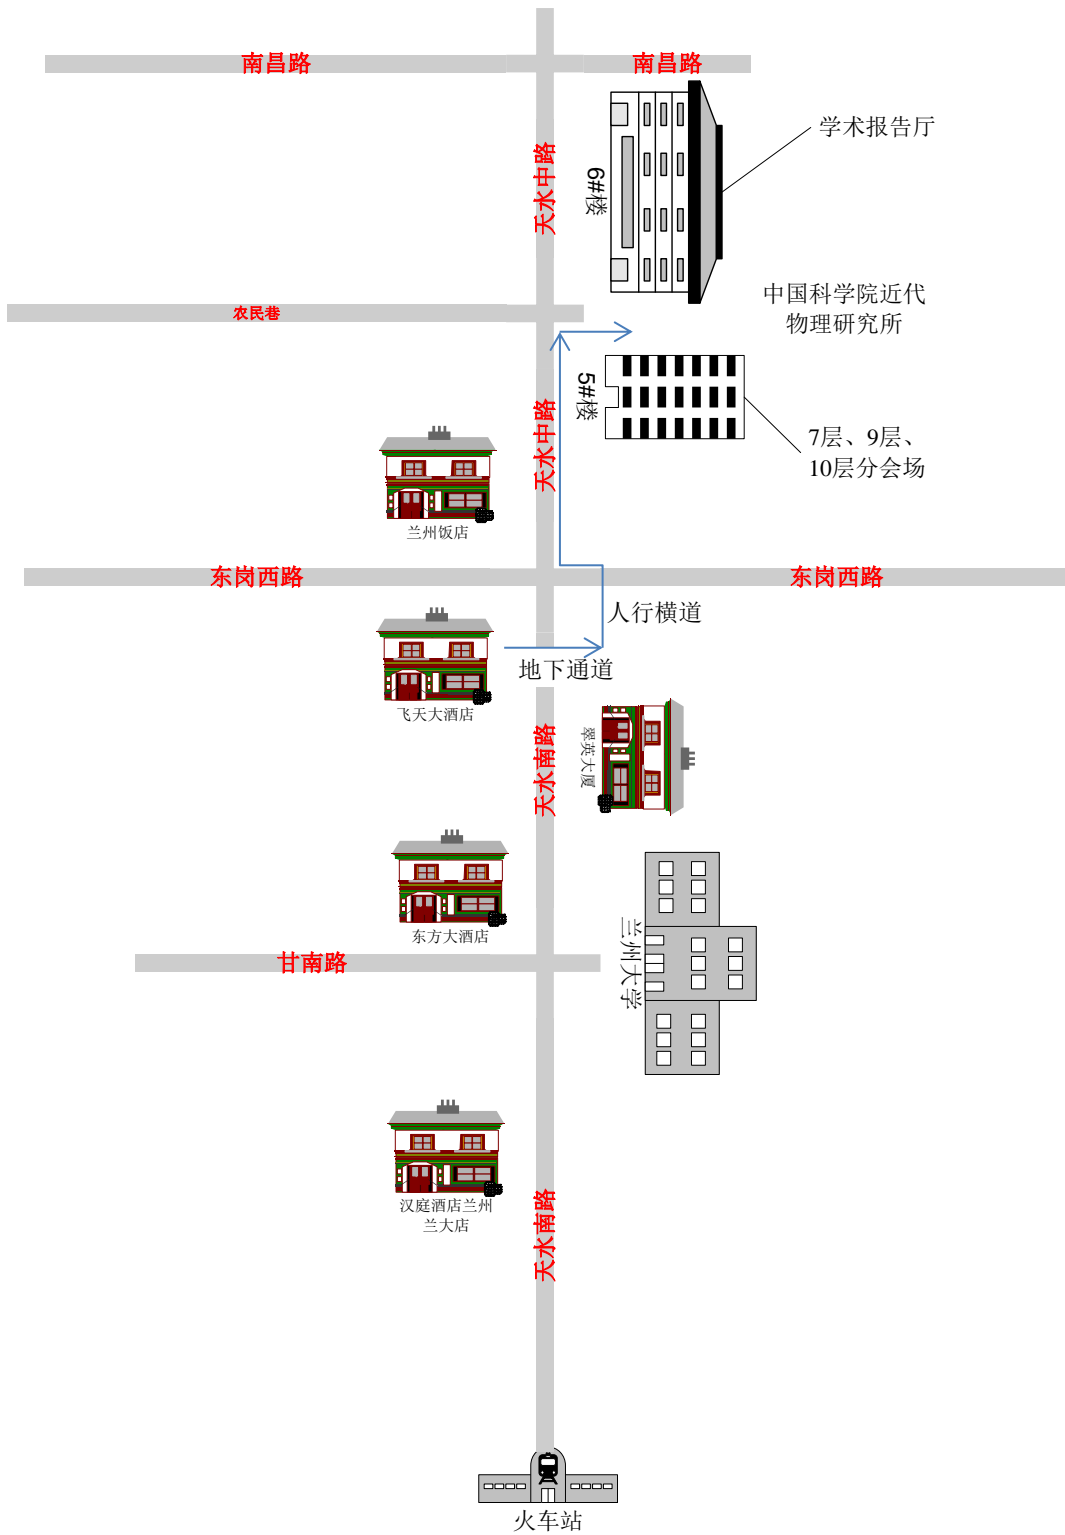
南昌路
南昌路
天水中路
6#楼
学术报告厅
农民巷
中国科学院近代物理研究所
5#楼
天水中路
7层、9层、10层分会场
兰州饭店
东岗西路
东岗西路
人行横道
飞天大酒店
地下通道
天水南路
翠英大厦
东方大酒店
甘南路
兰州大学
汉庭酒店兰州兰大店
天水南路
火车站